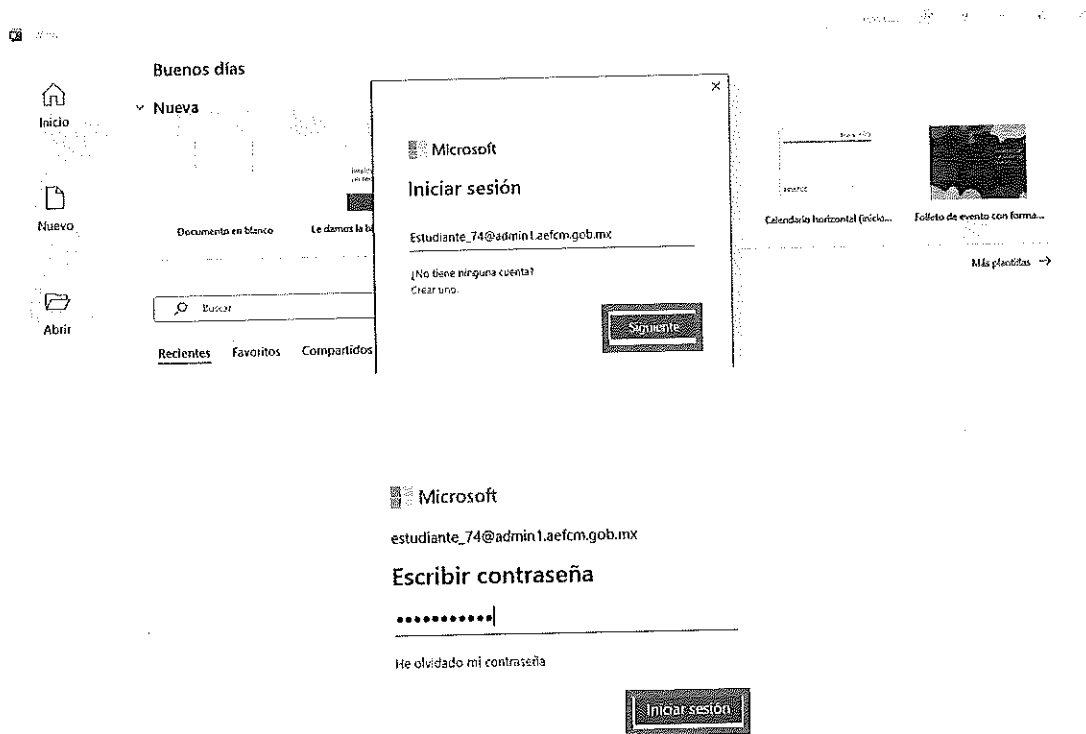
Inicio

Nuevo

Abrir

Buenos días

Nueva

Documento en blanco

Le damos la b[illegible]

Calendario horizontal (inicio...

Folleto de evento con forma...

Más plantillas →

Buscar

Recientes Favoritos Compartidos

×

Microsoft

Iniciar sesión

Estudiante_74@admin1.aefcm.gob.mx

¿No tiene ninguna cuenta?
Crear uno.

Siguiente

Microsoft

estudiante_74@admin1.aefcm.gob.mx

Escribir contraseña

••••••••••••

He olvidado mi contraseña

Iniciar sesión